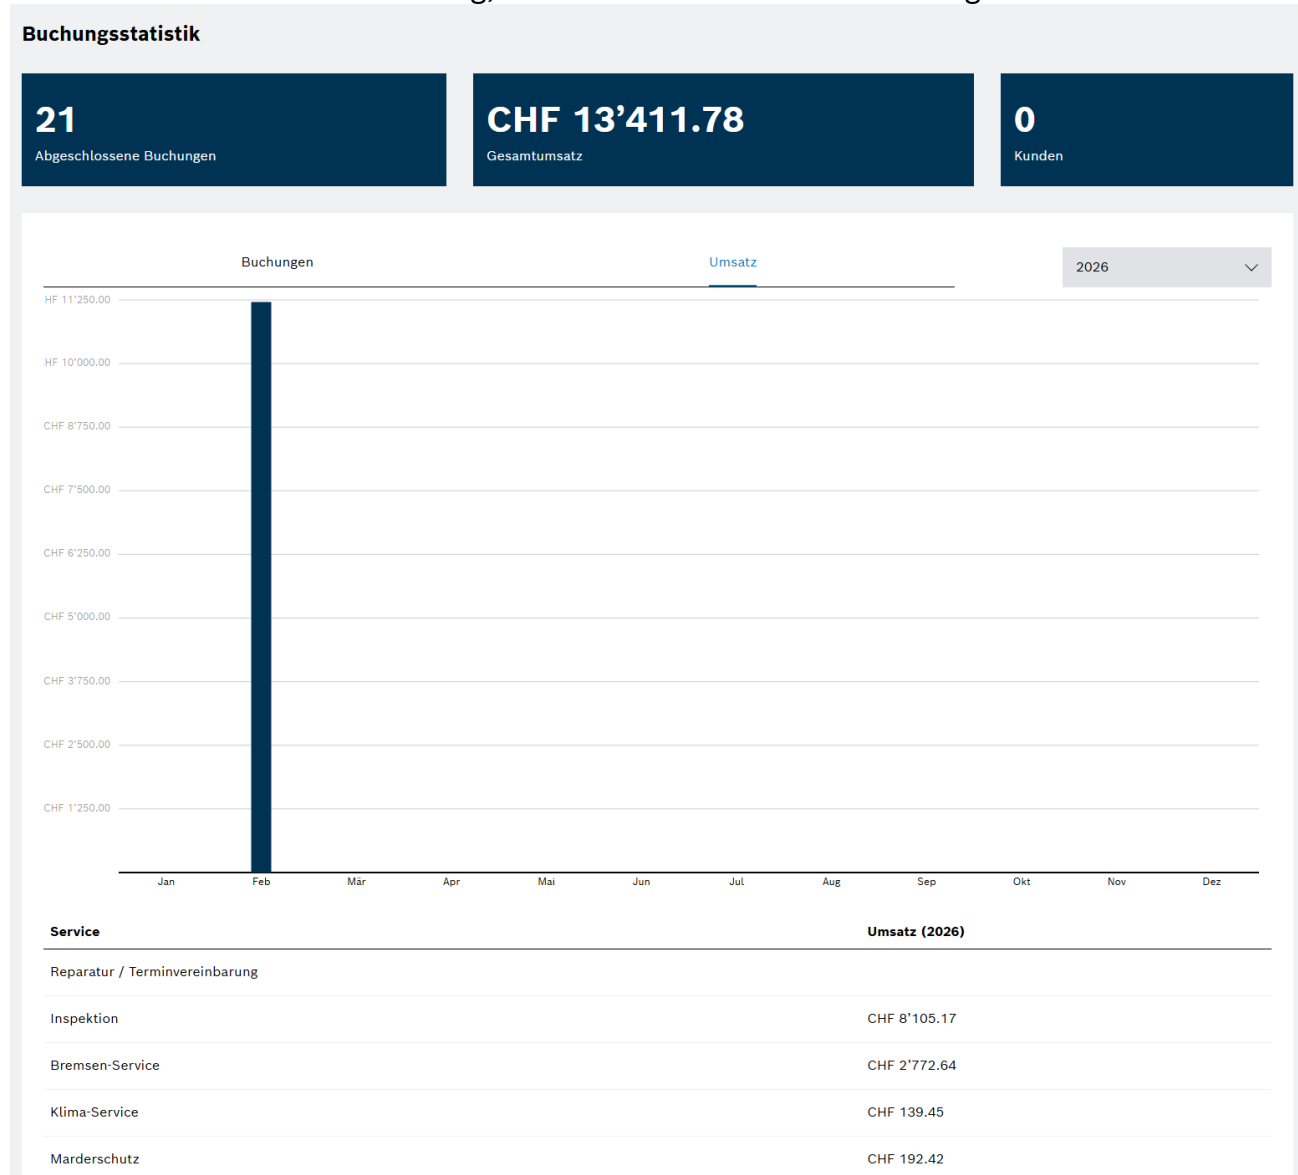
Buchungsstatistik

21
Abgeschlossene Buchungen

CHF 13’411.78
Gesamtumsatz

0
Kunden

Buchungen

Umsatz

2026

HF 11'250.00
HF 10'000.00
CHF 8'750.00
CHF 7'500.00
CHF 6'250.00
CHF 5'000.00
CHF 3'750.00
CHF 2'500.00
CHF 1'250.00

Jan Feb Mär Apr Mai Jun Jul Aug Sep Okt Nov Dez

| Service | Umsatz (2026) |
|---|---|
| Reparatur / Terminvereinbarung | |
| Inspektion | CHF 8’105.17 |
| Bremsen-Service | CHF 2’772.64 |
| Klima-Service | CHF 139.45 |
| Marderschutz | CHF 192.42 |